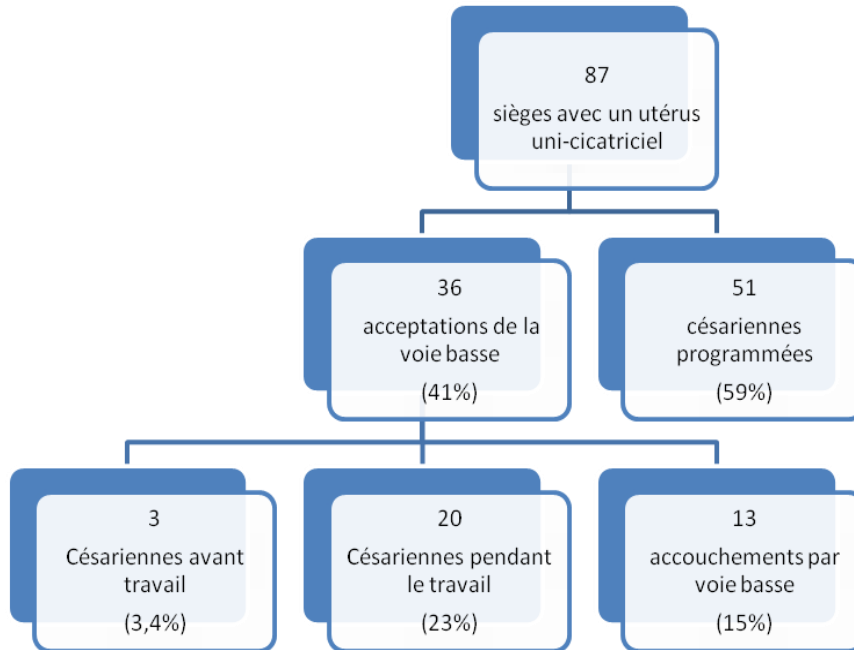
87
sièges avec un utérus uni-cicatriciel

36
acceptations de la voie basse
(41%)

51
césariennes programmées
(59%)

3
Césariennes avant travail
(3,4%)

20
Césariennes pendant le travail
(23%)

13
accouchements par voie basse
(15%)